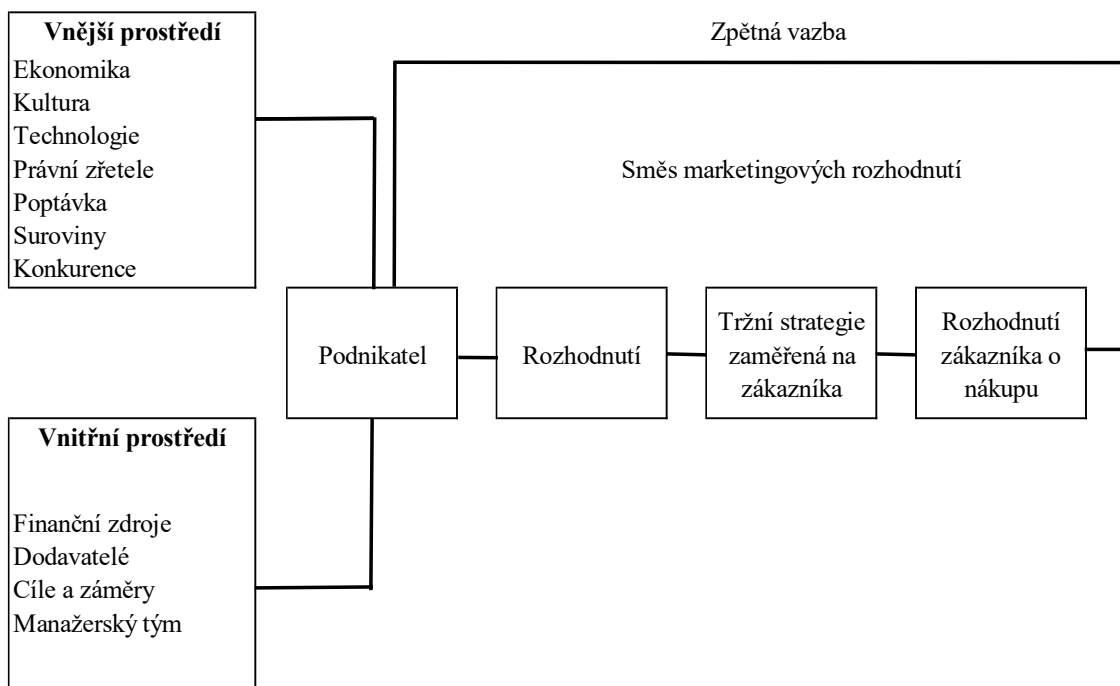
**Vnější prostředí**
Ekonomika
Kultura
Technologie
Právní zřetele
Poptávka
Suroviny
Konkurence

Zpětná vazba

Směs marketingových rozhodnutí

Podnikatel

Rozhodnutí

Tržní strategie zaměřená na zákazníka

Rozhodnutí zákazníka o nákupu

**Vnitřní prostředí**

Finanční zdroje
Dodavatelé
Cíle a záměry
Manažerský tým